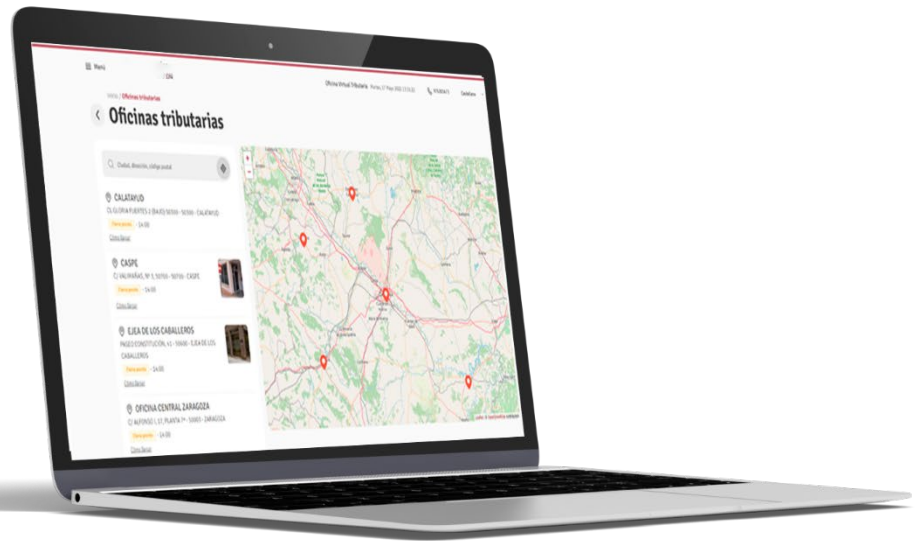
Menú

Oficina Virtual Tributaria

Inicio / Oficinas tributarias

Oficinas tributarias

Ciudad, dirección, código postal

CALATAYUD

C/. GLORIA FUERTES 2 (BAJO) 50300 - 50300 - CALATAYUD

Cómo llegar

CASPE

C/ VALIMAÑAS, Nº 3, 50700 - 50700 - CASPE

Cómo llegar

EJEA DE LOS CABALLEROS

PASEO CONSTITUCIÓN, 43 - 50600 - EJEA DE LOS CABALLEROS

Cómo llegar

OFICINA CENTRAL ZARAGOZA

C/ ALFONSO I, 17, PLANTA 7ª - 50003 - ZARAGOZA

Cómo llegar